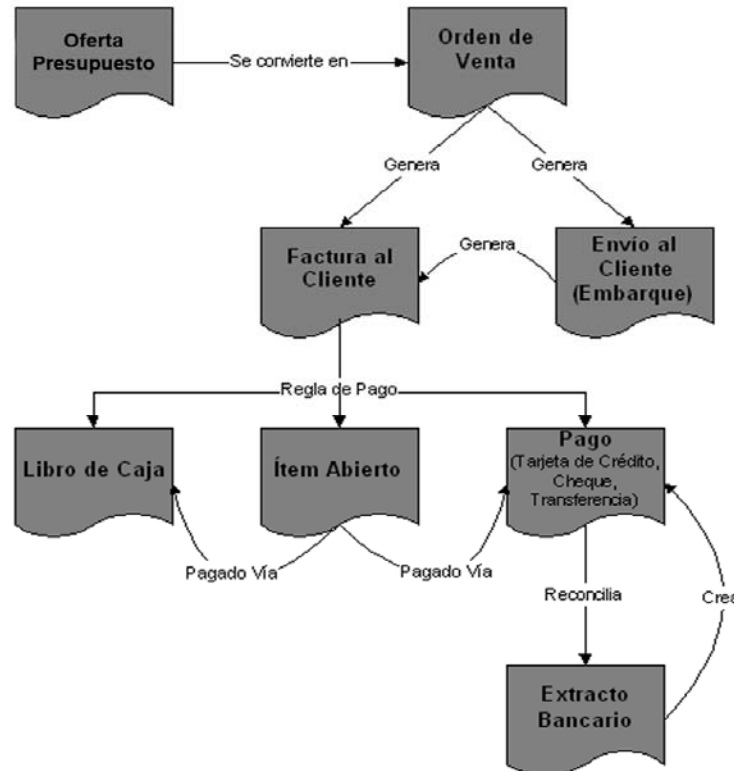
Oferta Presupuesto

Se convierte en

Orden de Venta

Genera

Genera

Factura al Cliente

Genera

Envio al Cliente (Embarque)

Regla de Pago

Libro de Caja

Ítem Abierto

Pago (Tarjeta de Crédito, Cheque, Transferencia)

Pagado Vía

Pagado Vía

Reconcilia

Crea

Extracto Bancario